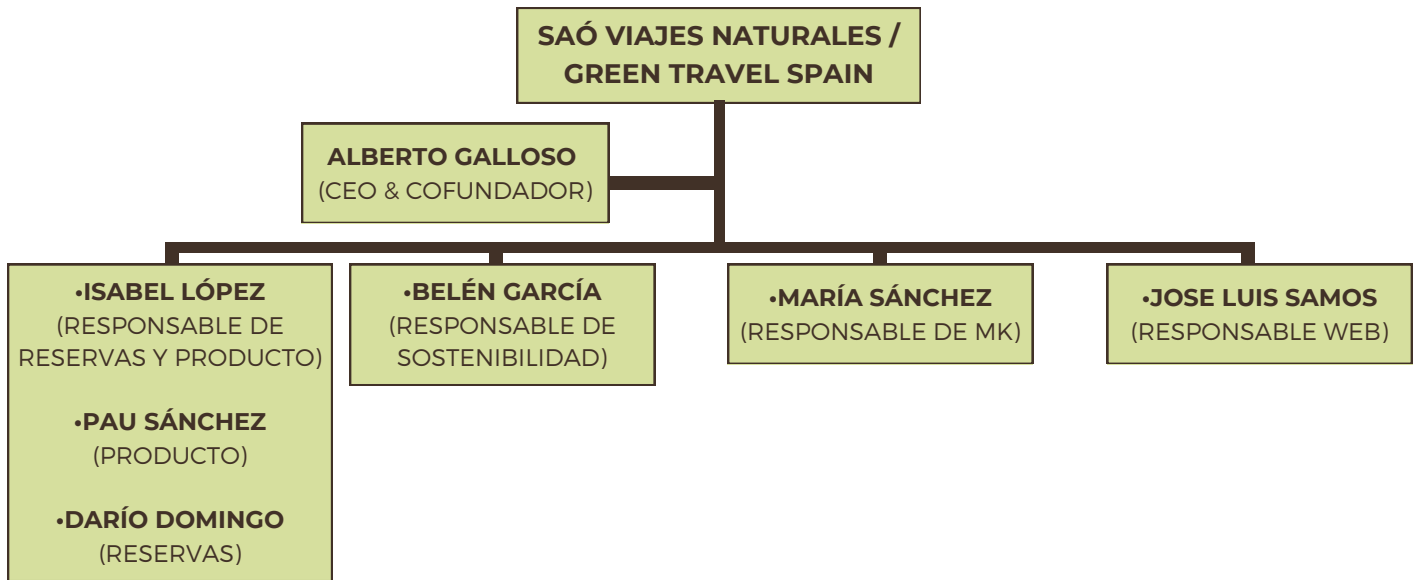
SAÓ VIAJES NATURALES / GREEN TRAVEL SPAIN

ALBERTO GALLOSO
(CEO & COFUNDADOR)

•ISABEL LÓPEZ
(RESPONSABLE DE RESERVAS Y PRODUCTO)

•PAU SÁNCHEZ
(PRODUCTO)

•DARÍO DOMINGO
(RESERVAS)

•BELÉN GARCÍA
(RESPONSABLE DE SOSTENIBILIDAD)

•MARÍA SÁNCHEZ
(RESPONSABLE DE MK)

•JOSE LUIS SAMOS
(RESPONSABLE WEB)